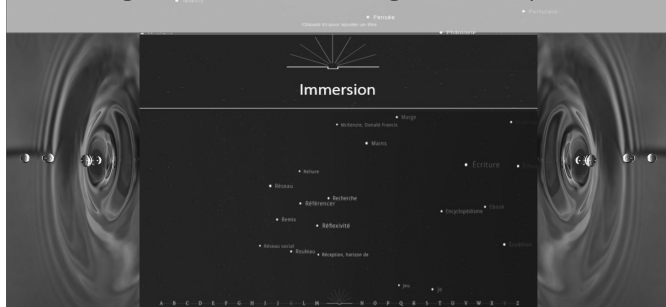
Pensée
Cliquez ici pour ajouter un titre
Immersion
Nuage
McKenzie, Donald Francis
Musées
Écriture
Lecture
Réseau
Recherche
Référencer
Encyclopédisme
Remix
Réflexivité
Réseau social
Rhizome
Réception, horizon de
Jeu
Jai
A B C D E F G H I J K L M N O P Q R S T U V W X Y Z